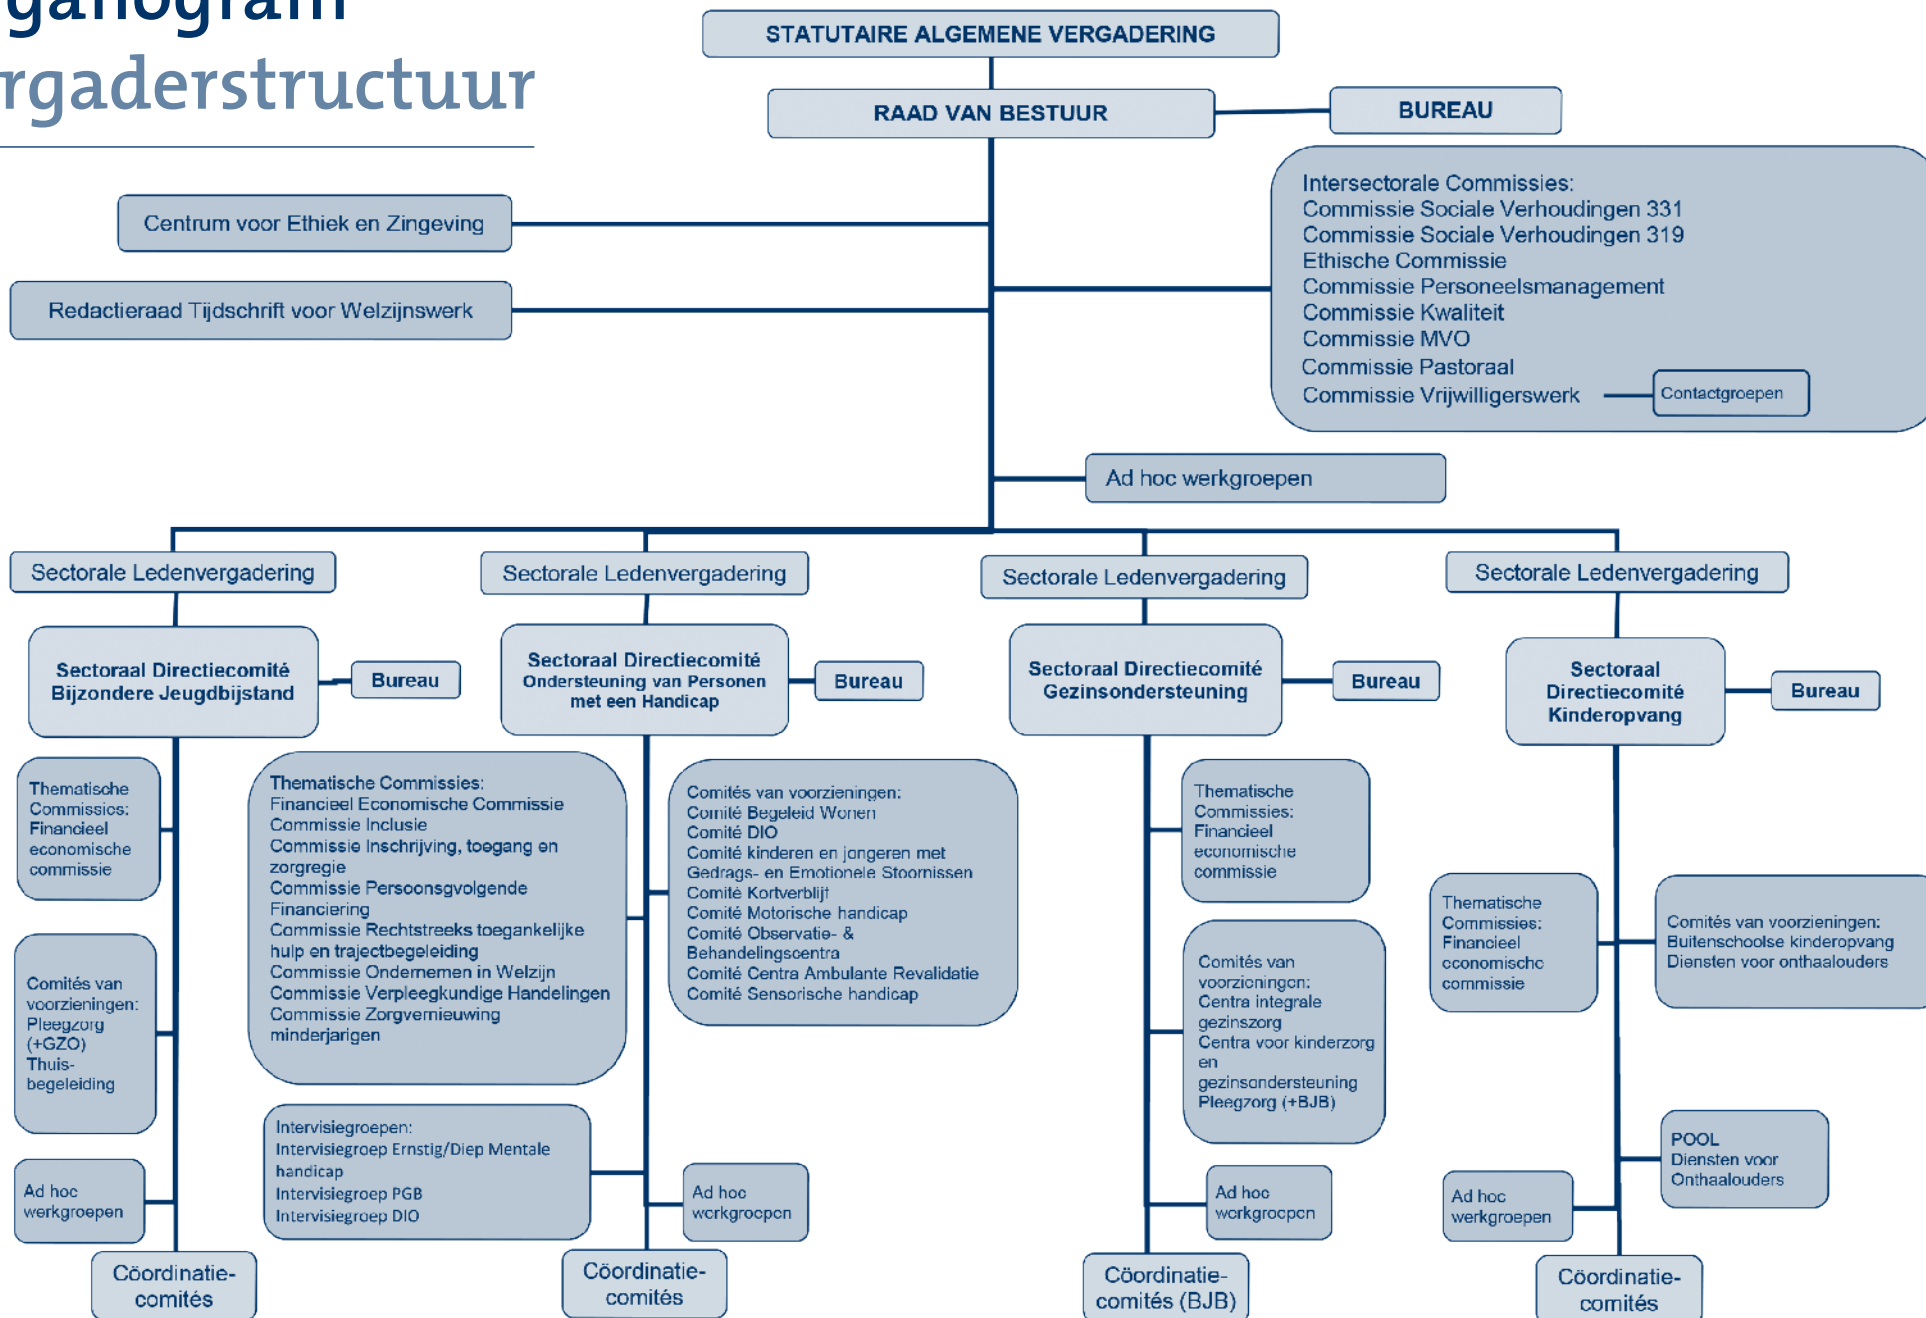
ganogram
rgaderstructuur

STATUTAIRE ALGEMENE VERGADERING

RAAD VAN BESTUUR

BUREAU

Intersectorale Commissies:
Commissie Sociale Verhoudingen 331
Commissie Sociale Verhoudingen 319
Ethische Commissie
Commissie Personeelsmanagement
Commissie Kwaliteit
Commissie MVO
Commissie Pastoraal
Commissie Vrijwilligerswerk

Contactgroepen

Centrum voor Ethiek en Zingeving

Redactieraad Tijdschrift voor Welzijnswerk

Ad hoc werkgroepen

Sectorale Ledenvergadering

Sectorale Ledenvergadering

Sectorale Ledenvergadering

Sectorale Ledenvergadering

Sectoraal Directiecomité Bijzondere Jeugdbijstand

Bureau

Sectoraal Directiecomité Ondersteuning van Personen met een Handicap

Bureau

Sectoraal Directiecomité Gezinsondersteuning

Bureau

Sectoraal Directiecomité Kinderopvang

Bureau

Thematische Commissies: Financieel economische commissie

Comités van voorzieningen: Pleegzorg (+GZO) Thuis-begeleiding

Ad hoc werkgroepen

Coördinatie-comités

Thematische Commissies:
Financieel Economische Commissie
Commissie Inclusie
Commissie Inschrijving, toegang en zorgregie
Commissie Persoonsgvolgende Financiering
Commissie Rechtstreeks toegankelijke hulp en trajectbegeleiding
Commissie Ondernemen in Welzijn
Commissie Verpleegkundige Handelingen
Commissie Zorgvernieuwing minderjarigen

Intervisiegroepen:
Intervisiegroep Ernstig/Diep Mentale handicap
Intervisiegroep PGB
Intervisiegroep DIO

Comités van voorzieningen:
Comité Begeleid Wonen
Comité DIO
Comité kinderen en jongeren met Gedrags- en Emotionele Stoornissen
Comité Kortverblijf
Comité Motorische handicap
Comité Observatie- & Behandelingscentra
Comité Centra Ambulante Revalidatie
Comité Sensorische handicap

Ad hoc werkgroepen

Coördinatie-comités

Thematische Commissies: Financieel economische commissie

Comités van voorzieningen: Centra integrale gezinszorg Centra voor kinderzorg en gezinsondersteuning Pleegzorg (+BJB)

Ad hoc werkgroepen

Coördinatie-comités (BJB)

Thematische Commissies: Financieel economische commissie

Comités van voorzieningen: Buitenschoolse kinderopvang Diensten voor onthaalouders

POOL Diensten voor Onthaalouders

Ad hoc werkgroepen

Coördinatie-comités